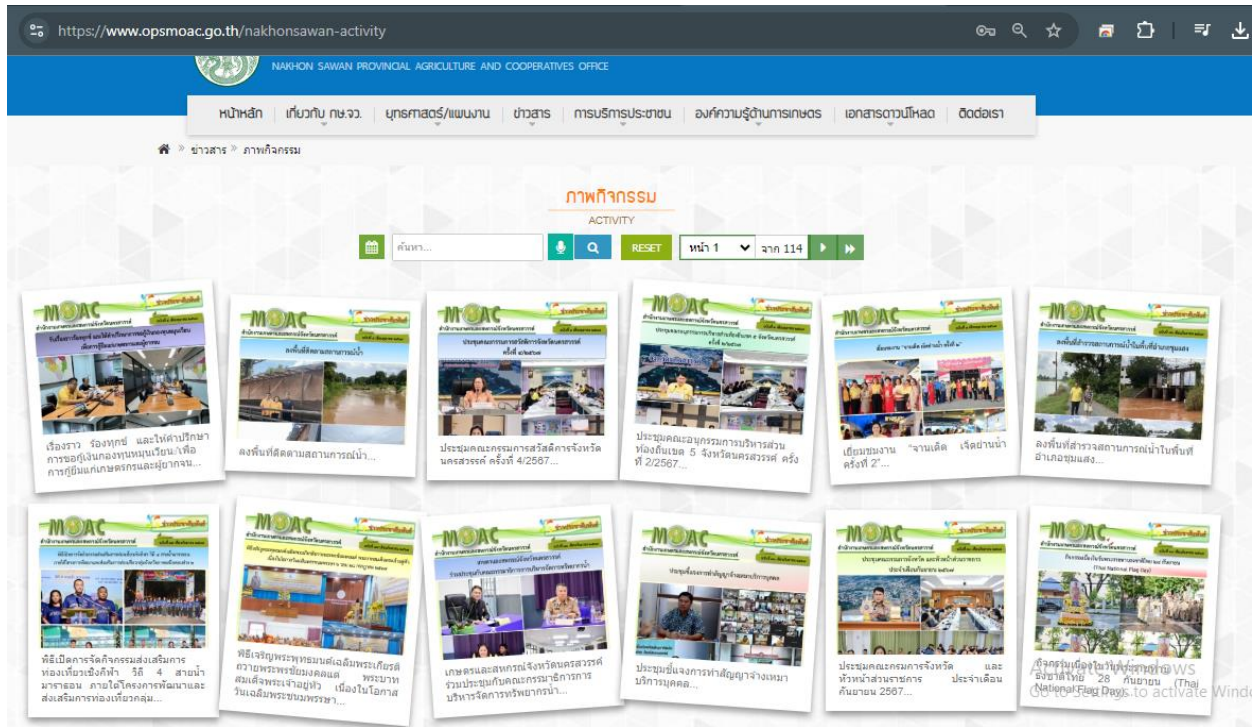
https://www.opsmoac.go.th/nakhonsawan-activity

NAKHON SAWAN PROVINCIAL AGRICULTURE AND COOPERATIVES OFFICE

หน้าหลัก | เกี่ยวกับ กษ.จว. | ยุทธศาสตร์/แผนงาน | ข่าวสาร | การบริการประชาชน | องค์ความรู้ด้านการเกษตร | เอกสารดาวน์โหลด | ติดต่อเรา

ข่าวสาร » ภาพกิจกรรม

ภาพกิจกรรม
ACTIVITY

ค้นหา... RESET หน้า 1 จาก 114

MOAC

เรื่องราว ร้องทุกข์ และให้คำปรึกษาการขอกู้เงินกองทุนหมุนเวียนเพื่อการกู้ยืมแก่เกษตรกรและผู้ยากจน...

ลงพื้นที่ติดตามสถานการณ์น้ำ...

ประชุมคณะกรรมการสวัสดิการจังหวัดนครสวรรค์ ครั้งที่ 4/2567...

ประชุมคณะอนุกรรมการบริหารส่วนท้องถิ่นเขต 5 จังหวัดนครสวรรค์ ครั้งที่ 2/2567...

เยี่ยมชมงาน "จานเด็ด เจ็ดย่านน้ำ ครั้งที่ 2"...

ลงพื้นที่สำรวจสถานการณ์น้ำในพื้นที่อำเภอชุมแสง...

พิธีเปิดการจัดกิจกรรมส่งเสริมการท่องเที่ยวเชิงกีฬา วิถี 4 สายน้ำ มาราธอน ภายใต้โครงการพัฒนาและส่งเสริมการท่องเที่ยวกลุ่ม...

พิธีเจริญพระพุทธมนต์เฉลิมพระเกียรติถวายพระพรชัยมงคลแด่ พระบาทสมเด็จพระเจ้าอยู่หัว เนื่องในโอกาสวันเฉลิมพระชนมพรรษา...

เกษตรและสหกรณ์จังหวัดนครสวรรค์ร่วมประชุมกับคณะกรรมาธิการการบริหารจัดการทรัพยากรน้ำ...

ประชุมชี้แจงการทำสัญญาจ้างเหมาบริการบุคคล...

ประชุมคณะกรมการจังหวัด และหัวหน้าส่วนราชการ ประจำเดือนกันยายน 2567...

กิจกรรมเนื่องในวันธงชาติไทย 28 กันยายน (Thai National Flag Day)...

Activate Windows
Go to Settings to activate Windows.